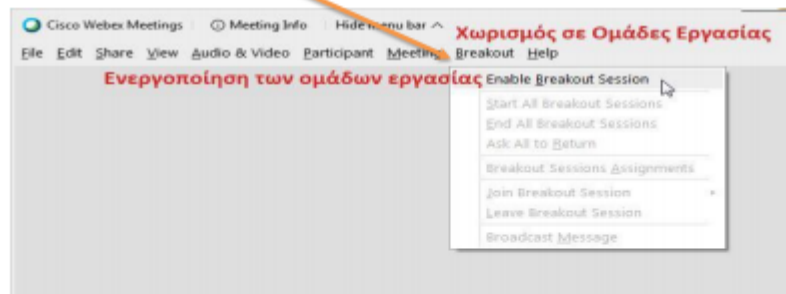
Cisco Webex Meetings ⓘ Meeting Info Hide menu bar ^ Χωρισμός σε Ομάδες Εργασίας
File Edit Share View Audio & Video Participant Meeting Breakout Help
Ενεργοποίηση των ομάδων εργασίας Enable Breakout Session
Start All Breakout Sessions
End All Breakout Sessions
Ask All to Return
Breakout Sessions Assignments
Join Breakout Session
Leave Breakout Session
Broadcast Message